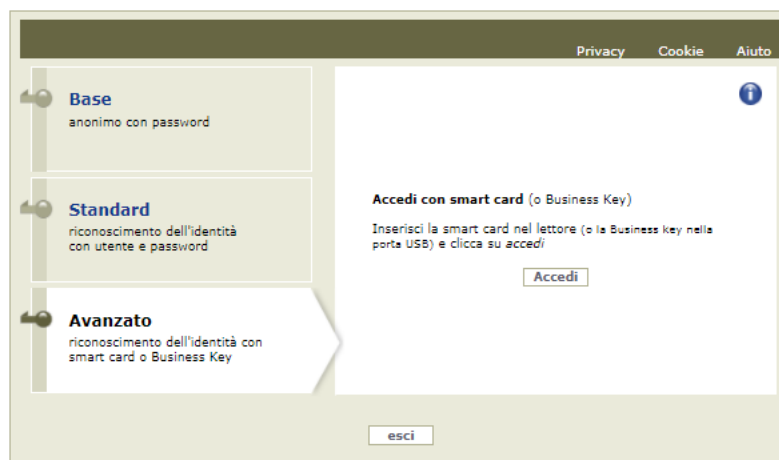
Privacy Cookie Aiuto

Base
anonimo con password

Standard
riconoscimento dell'identità con utente e password

Avanzato
riconoscimento dell'identità con smart card o Business Key

Accedi con smart card (o Business Key)

Inserisci la smart card nel lettore (o la Business key nella porta USB) e clicca su *accedi*

Accedi

esci